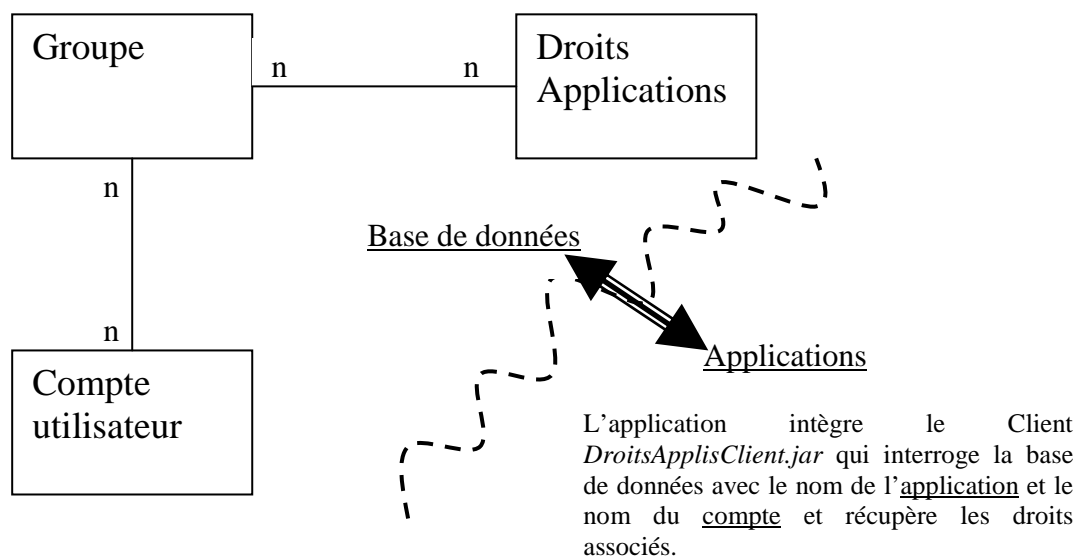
Groupe

n

n

Droits Applications

n

n

Compte utilisateur

Base de données

Applications

L'application intègre le Client *DroitsApplisClient.jar* qui interroge la base de données avec le nom de l'application et le nom du compte et récupère les droits associés.